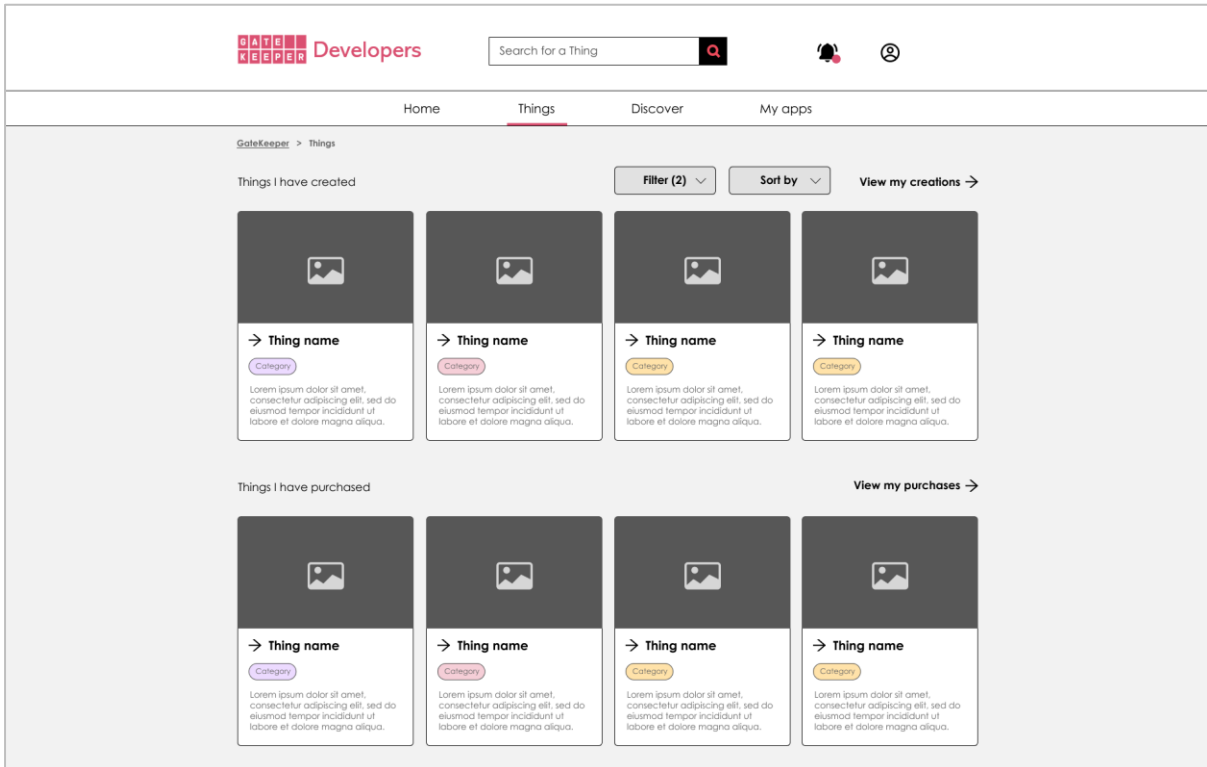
GATE KEEPER Developers

Search for a Thing

Home Things Discover My apps

GateKeeper > Things

Things I have created

Filter (2)

Sort by

View my creations →

→ Thing name
Category
Lorem ipsum dolor sit amet, consectetur adipiscing elit, sed do eiusmod tempor incididunt ut labore et dolore magna aliqua.

→ Thing name
Category
Lorem ipsum dolor sit amet, consectetur adipiscing elit, sed do eiusmod tempor incididunt ut labore et dolore magna aliqua.

→ Thing name
Category
Lorem ipsum dolor sit amet, consectetur adipiscing elit, sed do eiusmod tempor incididunt ut labore et dolore magna aliqua.

→ Thing name
Category
Lorem ipsum dolor sit amet, consectetur adipiscing elit, sed do eiusmod tempor incididunt ut labore et dolore magna aliqua.

Things I have purchased

View my purchases →

→ Thing name
Category
Lorem ipsum dolor sit amet, consectetur adipiscing elit, sed do eiusmod tempor incididunt ut labore et dolore magna aliqua.

→ Thing name
Category
Lorem ipsum dolor sit amet, consectetur adipiscing elit, sed do eiusmod tempor incididunt ut labore et dolore magna aliqua.

→ Thing name
Category
Lorem ipsum dolor sit amet, consectetur adipiscing elit, sed do eiusmod tempor incididunt ut labore et dolore magna aliqua.

→ Thing name
Category
Lorem ipsum dolor sit amet, consectetur adipiscing elit, sed do eiusmod tempor incididunt ut labore et dolore magna aliqua.